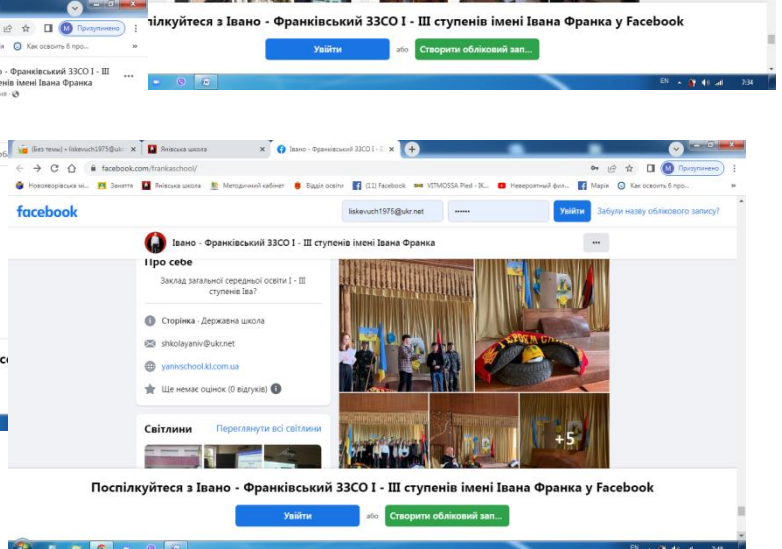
M Призупинено
Как освоить 6 про...
- Франківський ЗЗСО І - ІІІ імені Івана Франка
ілкуйтеся з Івано - Франківський ЗЗСО І - ІІІ ступенів імені Івана Франка у Facebook
Увійти або Створити обліковий зап...
EN 7:34

(Без темы) - liskevuch1975@ukr... | Янівська школа | Івано - Франківський ЗЗСО І - ІІІ
facebook.com/frankaschool/
M Призупинено
Нововорівська мі... | Заняття | Янівська школа | Методичний кабінет | Відділ освіти | (11) Facebook | VITMOSSA Plaid - IK... | Невероятный фил... | Марія | Как освоить 6 про...
facebook
liskevuch1975@ukr.net
••••••
Увійти
Забули назву облікового запису?
Івано - Франківський ЗЗСО І - ІІІ ступенів імені Івана Франка
Про себе
Заклад загальної середньої освіти І - ІІІ ступенів Іва?
Сторінка · Державна школа
shkolayaniv@ukr.net
yanivschool.kl.com.ua
Ще немає оцінок (0 відгуків)
Світлини
Переглянути всі світлини
+5
Поспілкуйтеся з Івано - Франківський ЗЗСО І - ІІІ ступенів імені Івана Франка у Facebook
Увійти або Створити обліковий зап...
EN